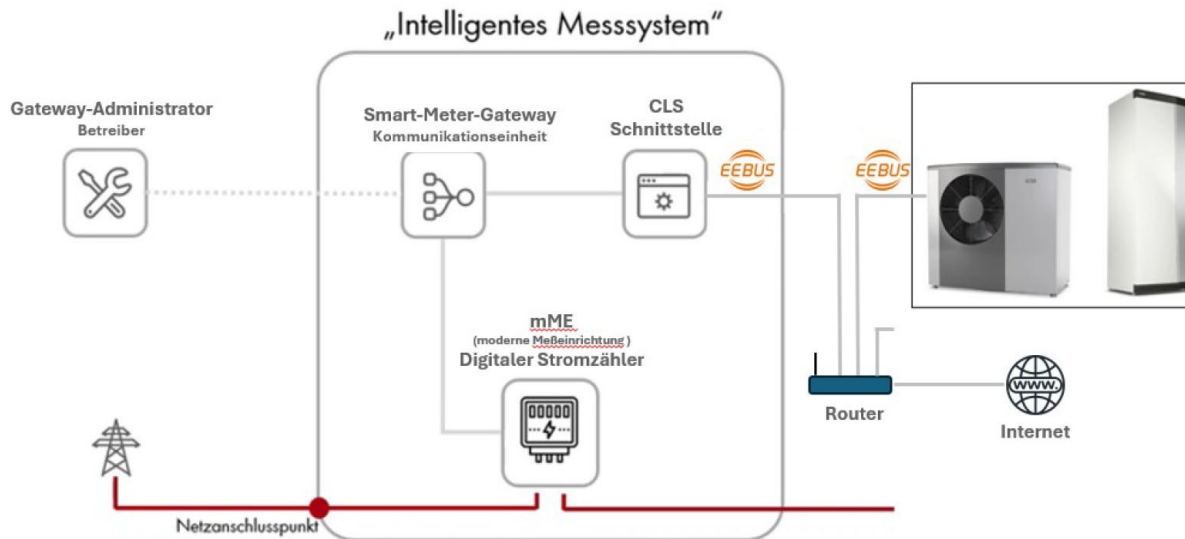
„Intelligentes Messsystem"

Gateway-Administrator
Betreiber

Smart-Meter-Gateway
Kommunikationseinheit

CLS
Schnittstelle

EEBUS

EEBUS

mME
(moderne Meßeinrichtung )
Digitaler Stromzähler

00000

Router

www.

Internet

Netzanschlusspunkt